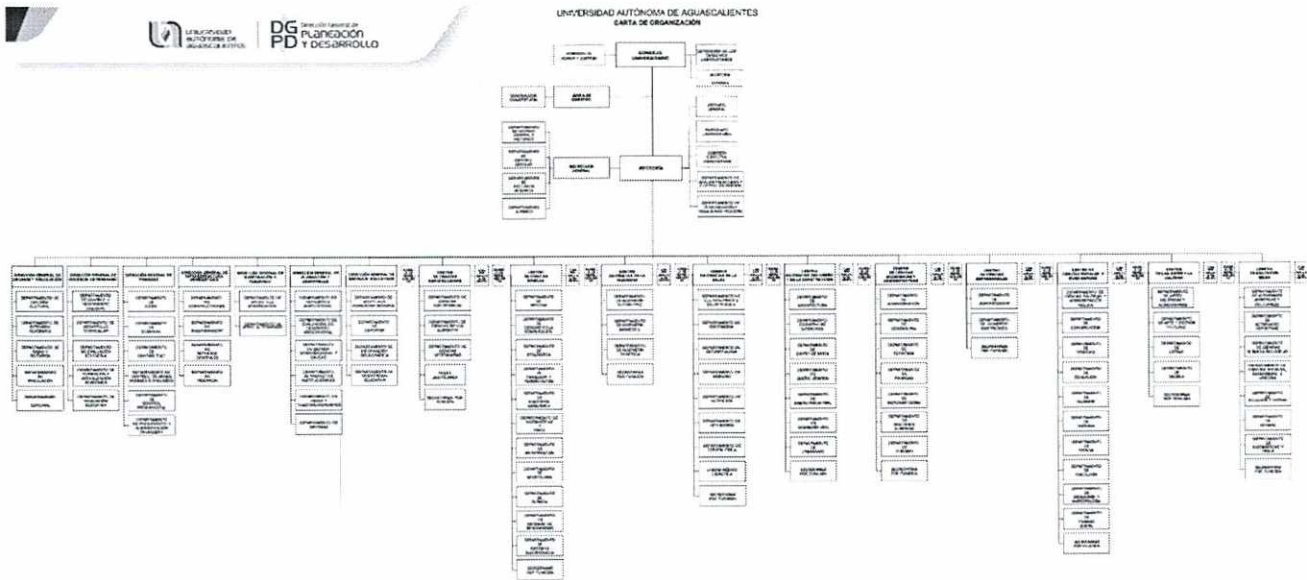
Universidad Autónoma de Aguascalientes

DG PD Dirección General de Planeación y Desarrollo

UNIVERSIDAD AUTÓNOMA DE AGUASCALIENTES
CARTA DE ORGANIZACIÓN

CONSEJO UNIVERSITARIO

AUDITORÍA

JUNTA DE GOBIERNO

RECTORÍA

SECRETARÍA GENERAL

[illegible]